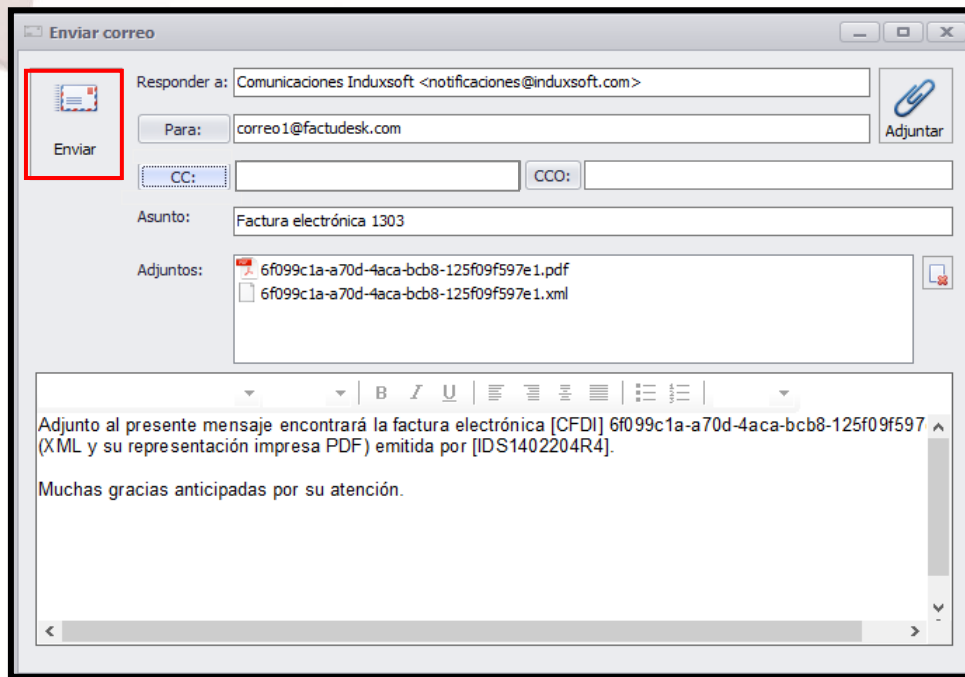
Enviar correo

Enviar

Responder a: Comunicaciones Induxsoft <notificaciones@induxsoft.com>

Para: correo1@factudesk.com

Adjuntar

CC:

CCO:

Asunto: Factura electrónica 1303

Adjuntos: 6f099c1a-a70d-4aca-bcb8-125f09f597e1.pdf
6f099c1a-a70d-4aca-bcb8-125f09f597e1.xml

B I U

Adjunto al presente mensaje encontrará la factura electrónica [CFDI] 6f099c1a-a70d-4aca-bcb8-125f09f597 (XML y su representación impresa PDF) emitida por [IDS1402204R4].

Muchas gracias anticipadas por su atención.